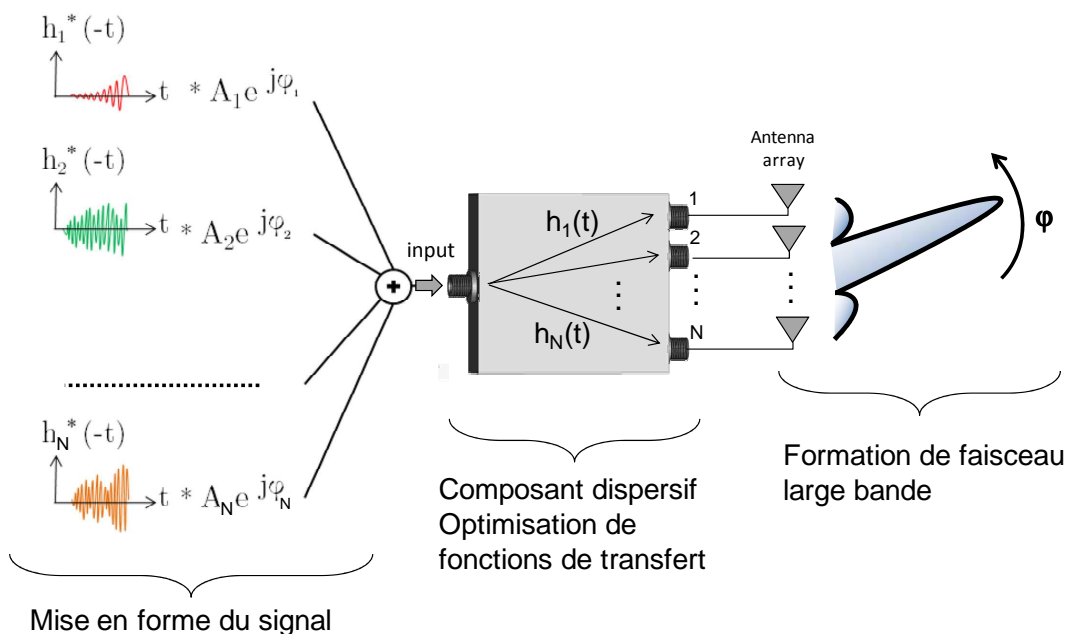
$h_1^*(-t)$

$t * A_1 e^{j\varphi_1}$

$h_2^*(-t)$

$t * A_2 e^{j\varphi_2}$

$h_N^*(-t)$

$t * A_N e^{j\varphi_N}$

input

$h_1(t)$

$h_N(t)$

1

2

N

Antenna array

φ

Mise en forme du signal

Composant dispersif Optimisation de fonctions de transfert

Formation de faisceau large bande